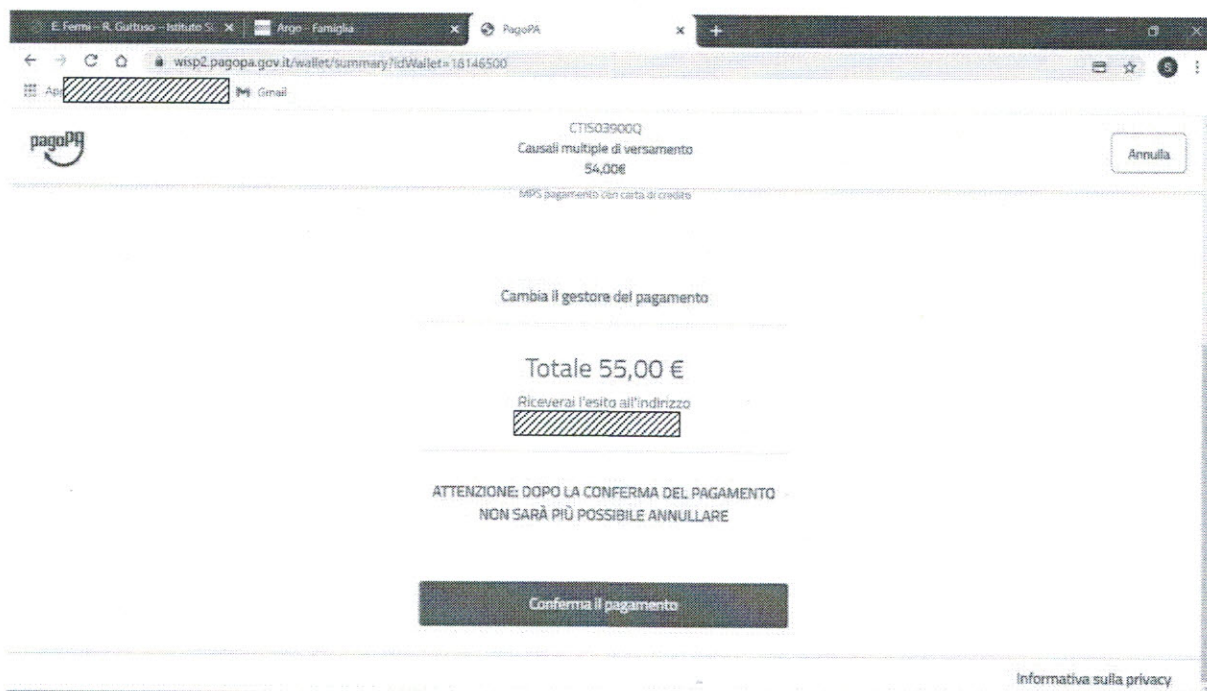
E. Fermi - R. Guttuso - Istituto S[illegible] ×
Argo - Famiglia ×
PagoPA ×
+
wisp2.pagopa.gov.it/wallet/summary?idWallet=18146500
App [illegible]
Gmail
S

pagoPA

CTIS03900Q
Causali multiple di versamento
54,00€
MPS pagamento con carta di credito

Annulla

Cambia il gestore del pagamento

Totale 55,00 €

Riceverai l'esito all'indirizzo
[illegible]

ATTENZIONE: DOPO LA CONFERMA DEL PAGAMENTO NON SARÀ PIÙ POSSIBILE ANNULLARE

Conferma il pagamento

Informativa sulla privacy